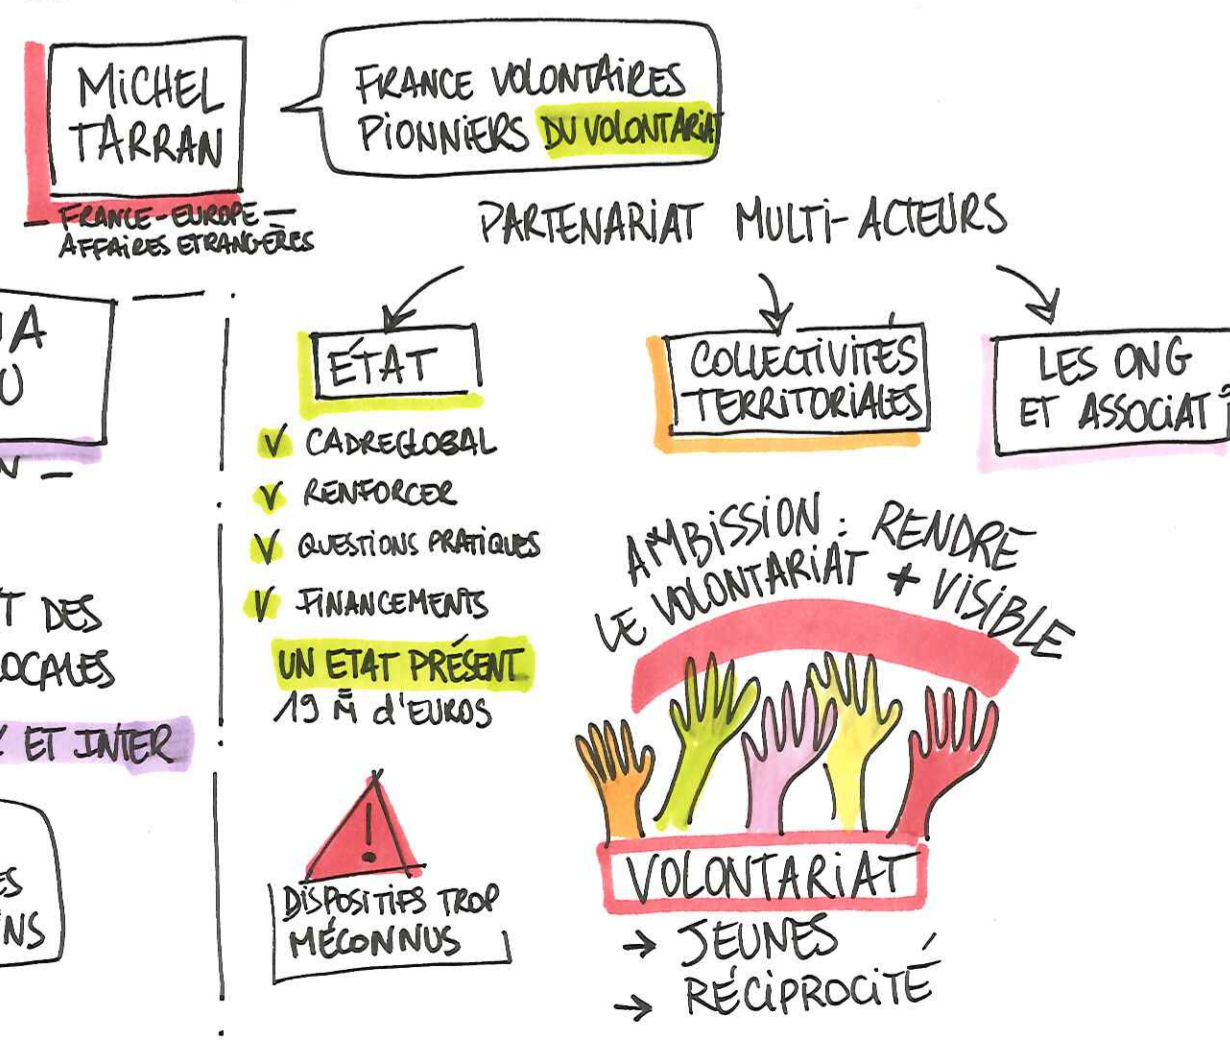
MICHEL TARRAN

— FRANCE - EUROPE — AFFAIRES ETRANGÈRES

FRANCE VOLONTAIRES PIONNIERS DU VOLONTARIAT

PARTENARIAT MULTI-ACTEURS

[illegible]A
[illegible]U

N —

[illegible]T DES
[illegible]OCALES

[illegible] ET INTER

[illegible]ES
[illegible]INS

ÉTAT

✓ CADRE GLOBAL
✓ RENFORCER
✓ QUESTIONS PRATIQUES
✓ FINANCEMENTS

UN ETAT PRÉSENT
19 M d'EUROS

DISPOSITIFS TROP MÉCONNUS

COLLECTIVITÉS TERRITORIALES

LES ONG ET ASSOCIAT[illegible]

AMBISSION : RENDRE LE VOLONTARIAT + VISIBLE

VOLONTARIAT
→ JEUNES
→ RÉCIPROCITÉ